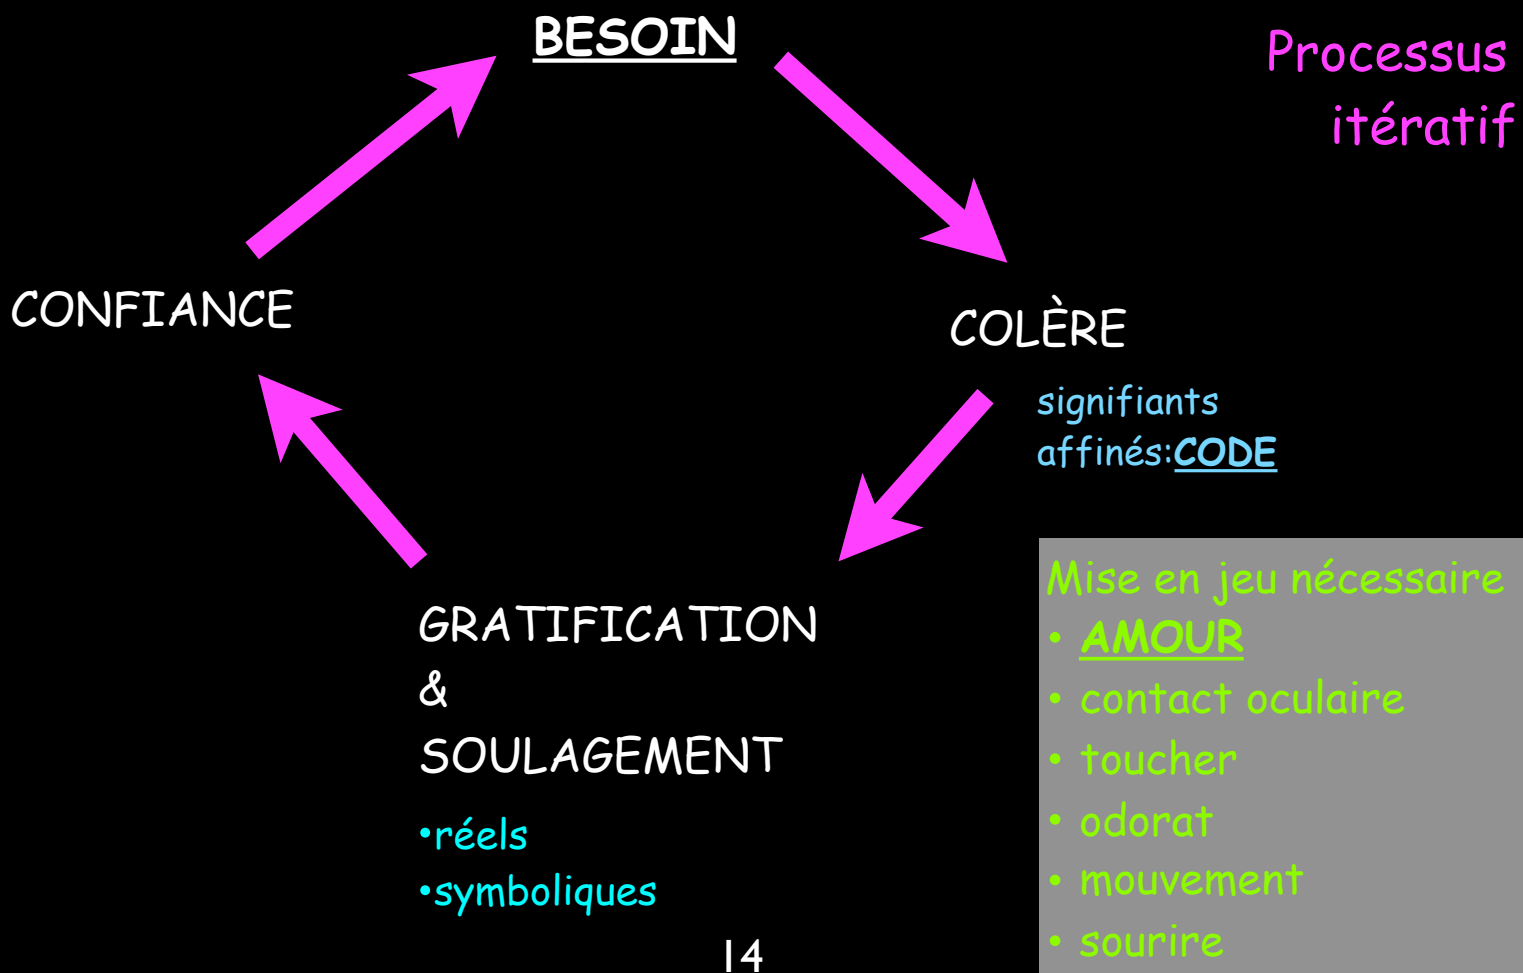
BESOIN

Processus itératif

CONFIANCE

COLÈRE

signifiants affinés:CODE

GRATIFICATION
&
SOULAGEMENT

•réels
•symboliques

Mise en jeu nécessaire
• AMOUR
• contact oculaire
• toucher
• odorat
• mouvement
• sourire

14